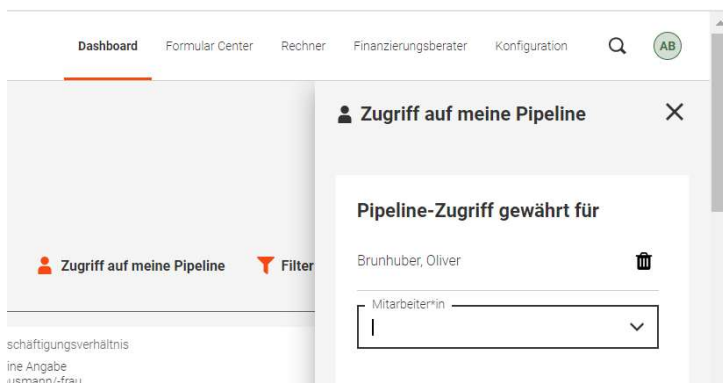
Dashboard Formular Center Rechner Finanzierungsberater Konfiguration

AB

Zugriff auf meine Pipeline

Filter

schäftigungsverhältnis

ine Angabe

usmann/-frau

Zugriff auf meine Pipeline

Pipeline-Zugriff gewährt für

Brunhuber, Oliver

Mitarbeiter*in